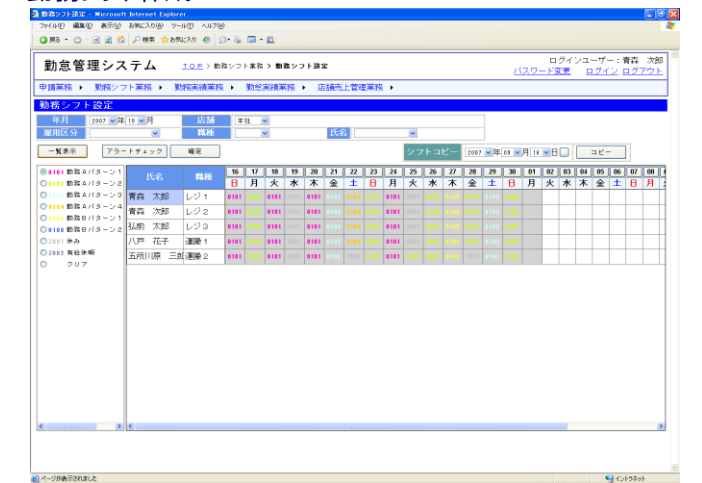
勤務シフト設定 - Microsoft Internet Explorer
ファイル(F) 編集(E) 表示(V) お気に入り(A) ツール(T) ヘルプ(H)
戻る 検索 お気に入り

勤怠管理システム
TOP > 勤務シフト業務 > 勤務シフト設定
ログインユーザー：青森 次郎
パスワード変更 ログイン ログアウト

申請業務 ▸ 勤務シフト業務 ▸ 勤務実績業務 ▸ 勤怠実績業務 ▸ 店舗売上管理業務 ▸

勤務シフト設定
年月 2007 年 10 月
店舗 本社
雇用区分
職種
氏名
一覧表示 アラートチェック 確定
シフトコピー 2007 年 09 月 16 日 コピー

0101 勤務Aパターン1
0103 勤務Aパターン2
勤務Aパターン3
0104 勤務Aパターン4
勤務Bパターン1
0106 勤務Bパターン2
2001 休み
2002 有給休暇
クリア

| 氏名 | 職種 | 16 日 | 17 月 | 18 火 | 19 水 | 20 木 | 21 金 | 22 土 | 23 日 | 24 月 | 25 火 | 26 水 | 27 木 | 28 金 | 29 土 | 30 日 | 01 月 | 02 火 | 03 水 | 04 木 | 05 金 | 06 土 | 07 日 | 08 月 |
|---|---|---|---|---|---|---|---|---|---|---|---|---|---|---|---|---|---|---|---|---|---|---|---|---|
| 青森 太郎 | レジ1 | 0101 | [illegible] | 0101 | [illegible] | 0101 | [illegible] | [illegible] | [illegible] | 0101 | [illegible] | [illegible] | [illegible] | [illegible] | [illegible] | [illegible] | | | | | | | | |
| 青森 次郎 | レジ2 | 0101 | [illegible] | 0101 | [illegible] | 0101 | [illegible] | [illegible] | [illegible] | 0101 | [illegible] | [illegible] | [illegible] | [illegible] | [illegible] | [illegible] | | | | | | | | |
| 弘前 太郎 | レジ3 | 0101 | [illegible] | 0101 | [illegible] | 0101 | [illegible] | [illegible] | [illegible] | 0101 | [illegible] | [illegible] | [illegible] | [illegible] | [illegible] | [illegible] | | | | | | | | |
| 八戸 花子 | 運搬1 | 0101 | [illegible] | 0101 | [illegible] | 0101 | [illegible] | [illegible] | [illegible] | 0101 | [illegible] | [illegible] | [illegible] | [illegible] | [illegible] | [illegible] | | | | | | | | |
| 五所川原 三郎 | 運搬2 | 0101 | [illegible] | 0101 | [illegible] | 0101 | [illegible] | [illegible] | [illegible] | 0101 | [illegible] | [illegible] | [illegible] | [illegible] | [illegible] | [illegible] | | | | | | | | |

ページが表示されました
インターネット